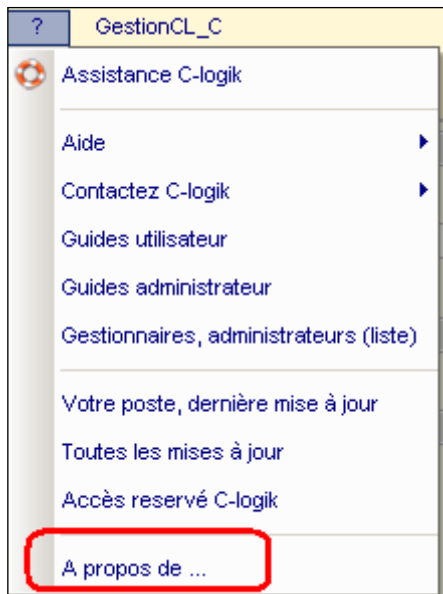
? GestionCL_C

Assistance C-logik

Aide

Contactez C-logik

Guides utilisateur

Guides administrateur

Gestionnaires, administrateurs (liste)

Votre poste, dernière mise à jour

Toutes les mises à jour

Accès reservé C-logik

A propos de ...